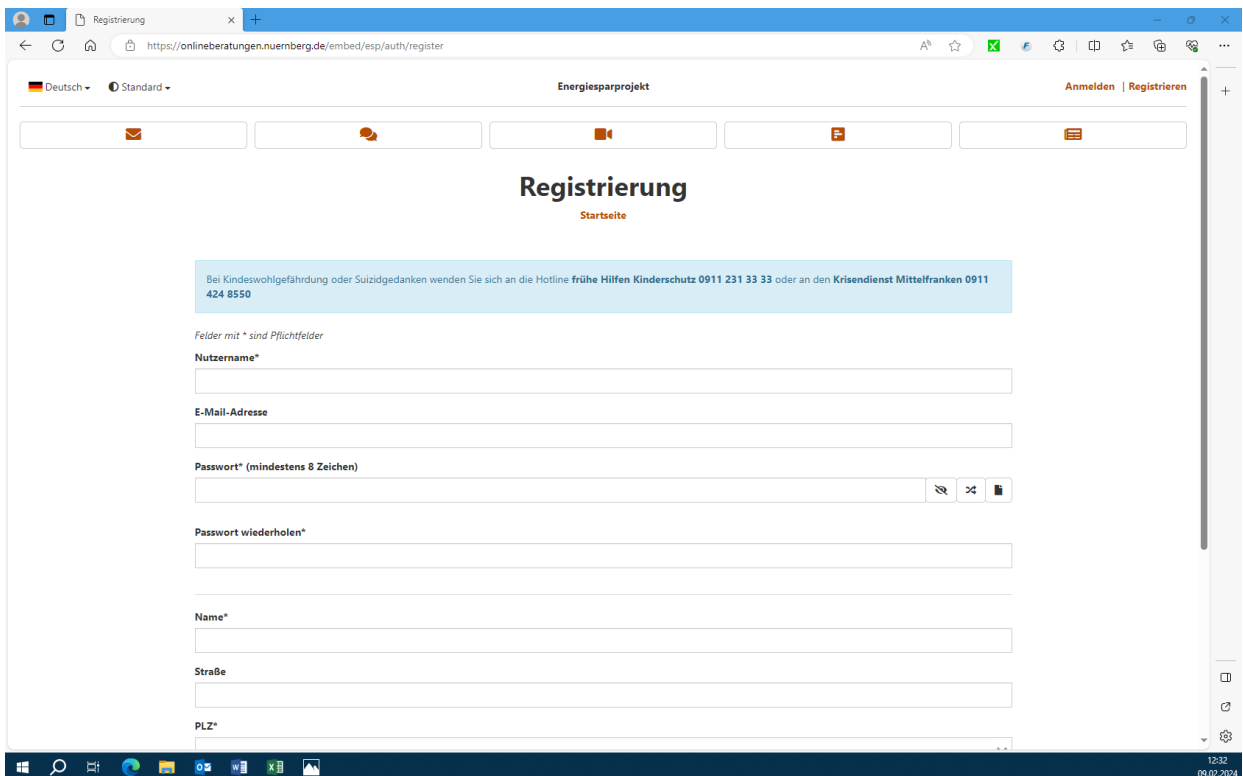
Registrierung

https://onlineberatungen.nuernberg.de/embed/esp/auth/register

Deutsch Standard

Energiesparprojekt

Anmelden | Registrieren

Registrierung

Startseite

Bei Kindeswohlgefährdung oder Suizidgedanken wenden Sie sich an die Hotline frühe Hilfen Kinderschutz 0911 231 33 33 oder an den Krisendienst Mittelfranken 0911 424 8550

Felder mit * sind Pflichtfelder

Nutzername*

E-Mail-Adresse

Passwort* (mindestens 8 Zeichen)

Passwort wiederholen*

Name*

Straße

PLZ*

12:32
09.02.2024